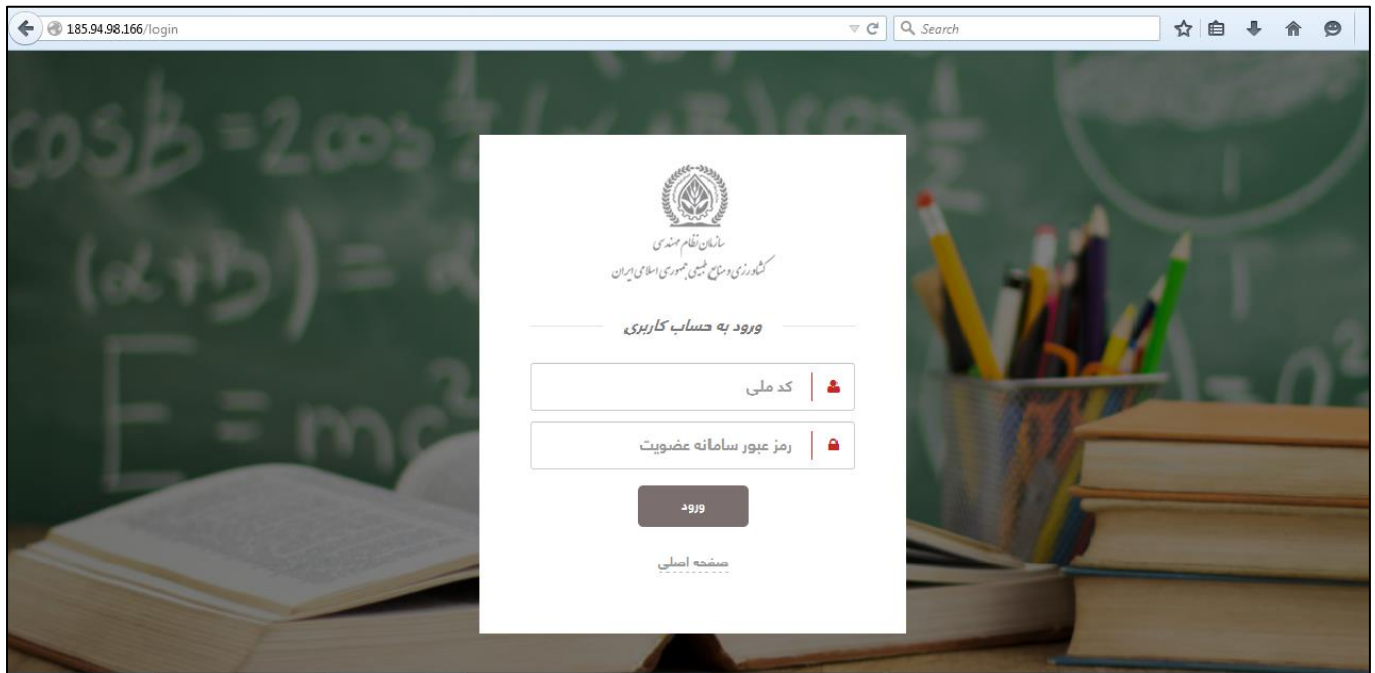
185.94.98.166/login

Search

$\cos B = 2\cos$
$(\alpha + B) =$
$E = mc^2$

سازمان نظام مهندسی
کشاورزی و منابع طبیعی جمهوری اسلامی ایران

ورود به حساب کاربری

کد ملی

رمز عبور سامانه عضویت

ورود

صفحه اصلی